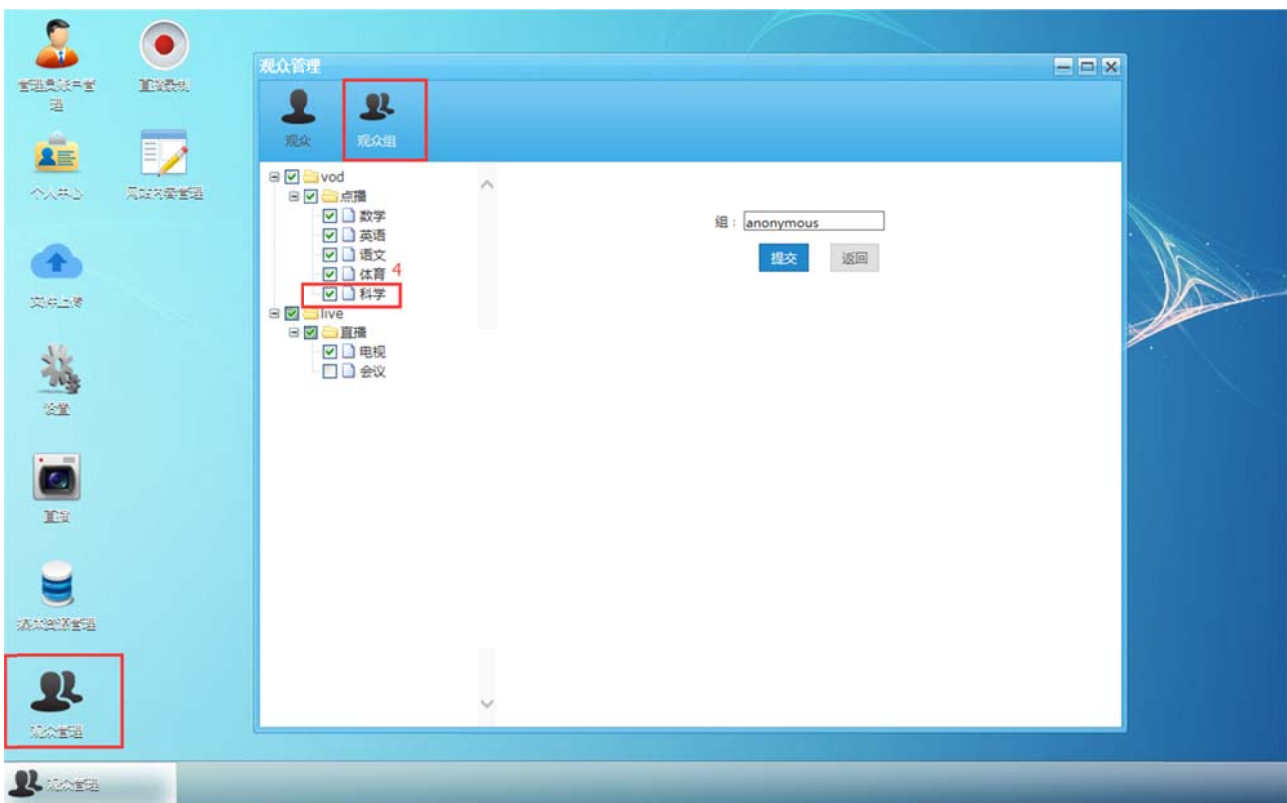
管理员账户管理

直播录制

个人中心

网站内容管理

文件上传

设置

直播

流媒体资源管理

观众管理

观众管理

观众

观众组

vod
点播
数学
英语
语文
体育
4
科学
live
直播
电视
会议

组： anonymous

提交

返回

观众管理